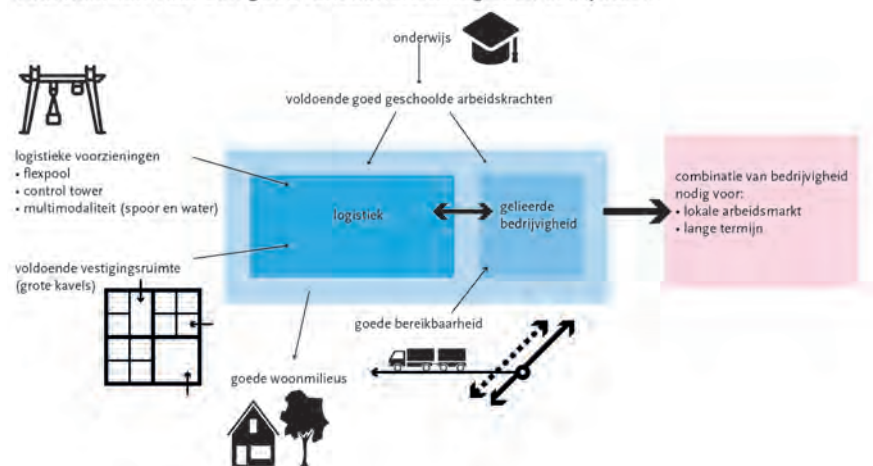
onderwijs

voldoende goed geschoolde arbeidskrachten

logistieke voorzieningen
- flexpool
- control tower
- multimodaliteit (spoor en water)

logistiek

gelieerde bedrijvigheid

combinatie van bedrijvigheid nodig voor:
- lokale arbeidsmarkt
- lange termijn

voldoende vestigingsruimte (grote kavels)

goede bereikbaarheid

goede woonmilieus